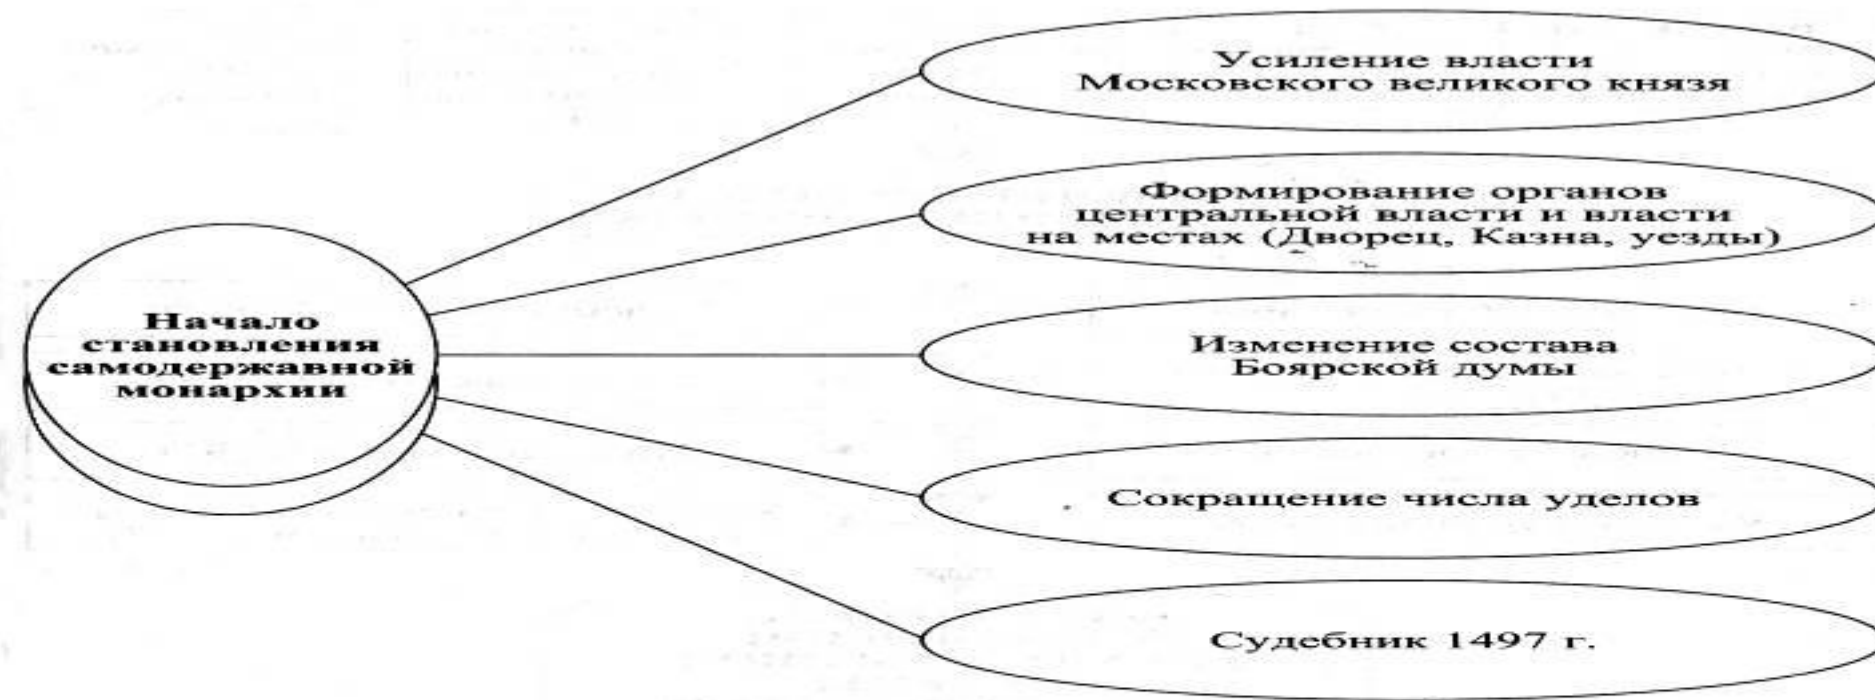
Начало становления самодержавной монархии

Усиление власти Московского великого князя

Формирование органов центральной власти и власти на местах (Дворец, Казна, уезды)

Изменение состава Боярской думы

Сокращение числа уделов

Судебник 1497 г.